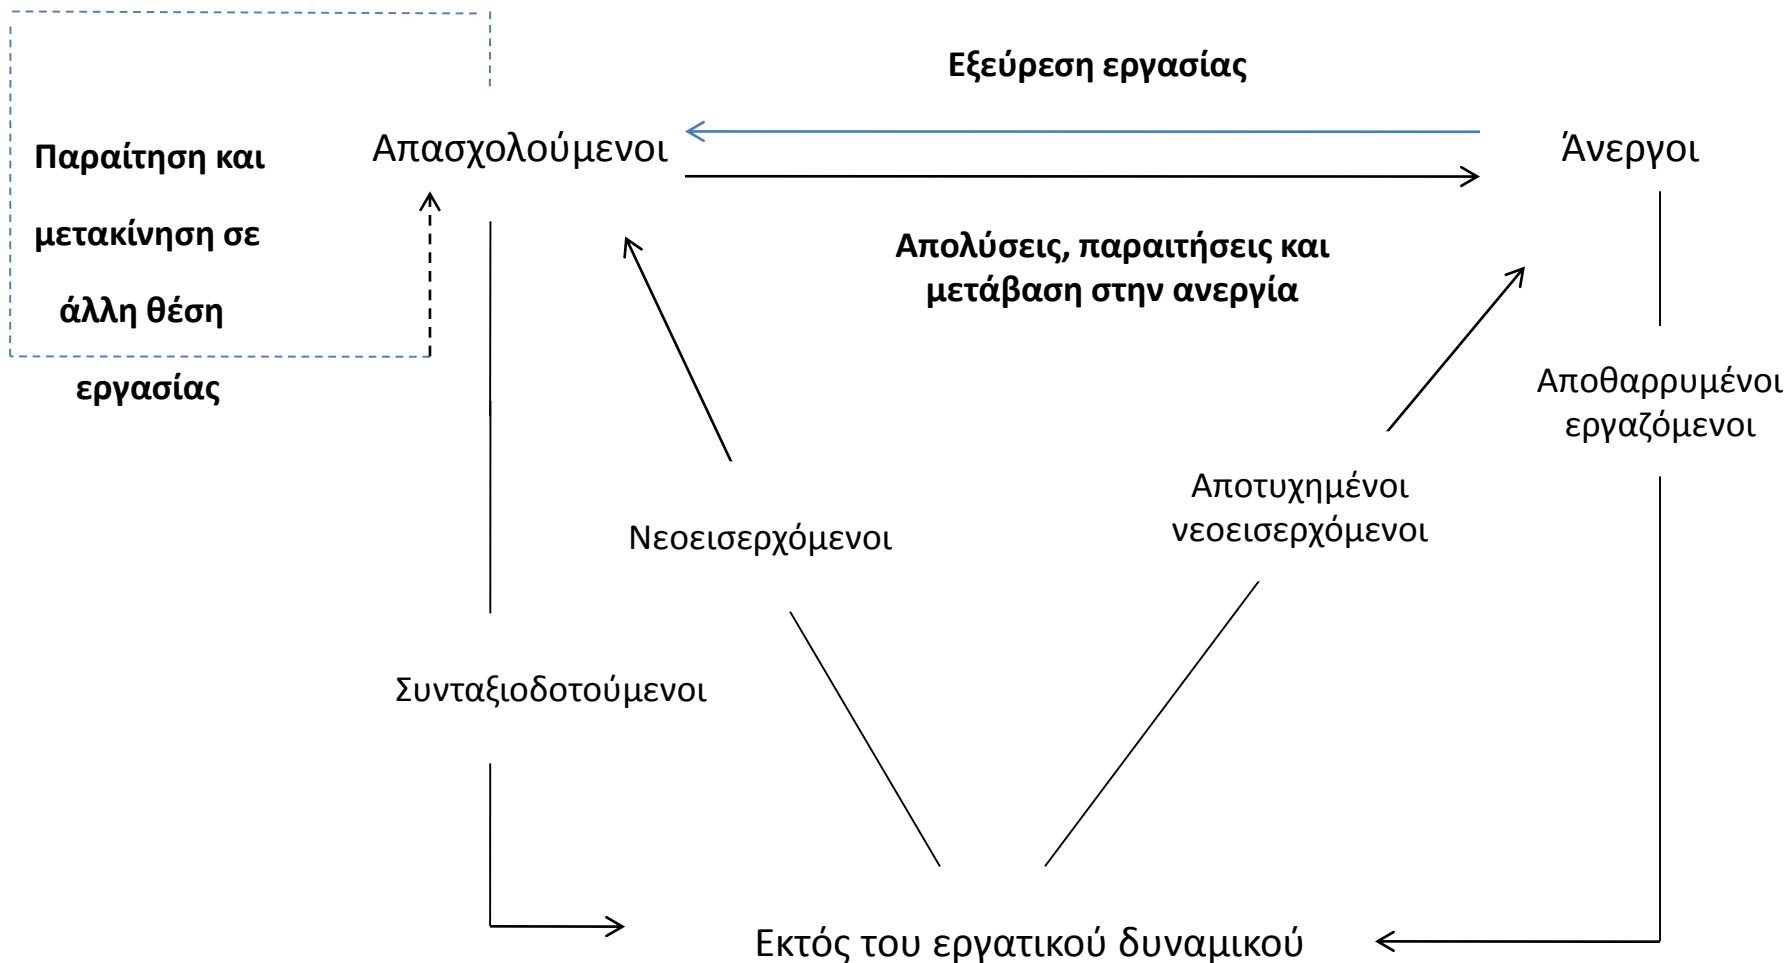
Εξεύρεση εργασίας

Παραίτηση και μετακίνηση σε άλλη θέση εργασίας

Απασχολούμενοι

Άνεργοι

Απολύσεις, παραιτήσεις και μετάβαση στην ανεργία

Αποθαρρυμένοι εργαζόμενοι

Αποτυχημένοι νεοεισερχόμενοι

Νεοεισερχόμενοι

Συνταξιοδοτούμενοι

Εκτός του εργατικού δυναμικού